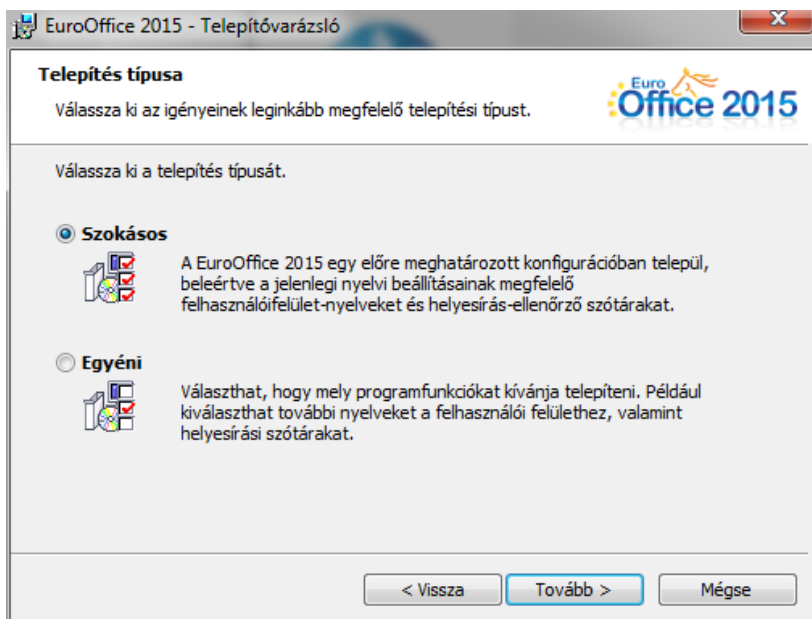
EuroOffice 2015 - Telepítővarázsló

Telepítés típusa

Válassza ki az igényeinek leginkább megfelelő telepítési típust.

Euro Office 2015

Válassza ki a telepítés típusát.

Szokásos

A EuroOffice 2015 egy előre meghatározott konfigurációban települ, beleértve a jelenlegi nyelvi beállításainak megfelelő felhasználóifelület-nyelveket és helyesírás-ellenőrző szótárakat.

Egyéni

Választhat, hogy mely programfunkciókat kívánja telepíteni. Például kiválaszthat további nyelveket a felhasználói felülethez, valamint helyesírási szótárakat.

< Vissza

Tovább >

Mégse